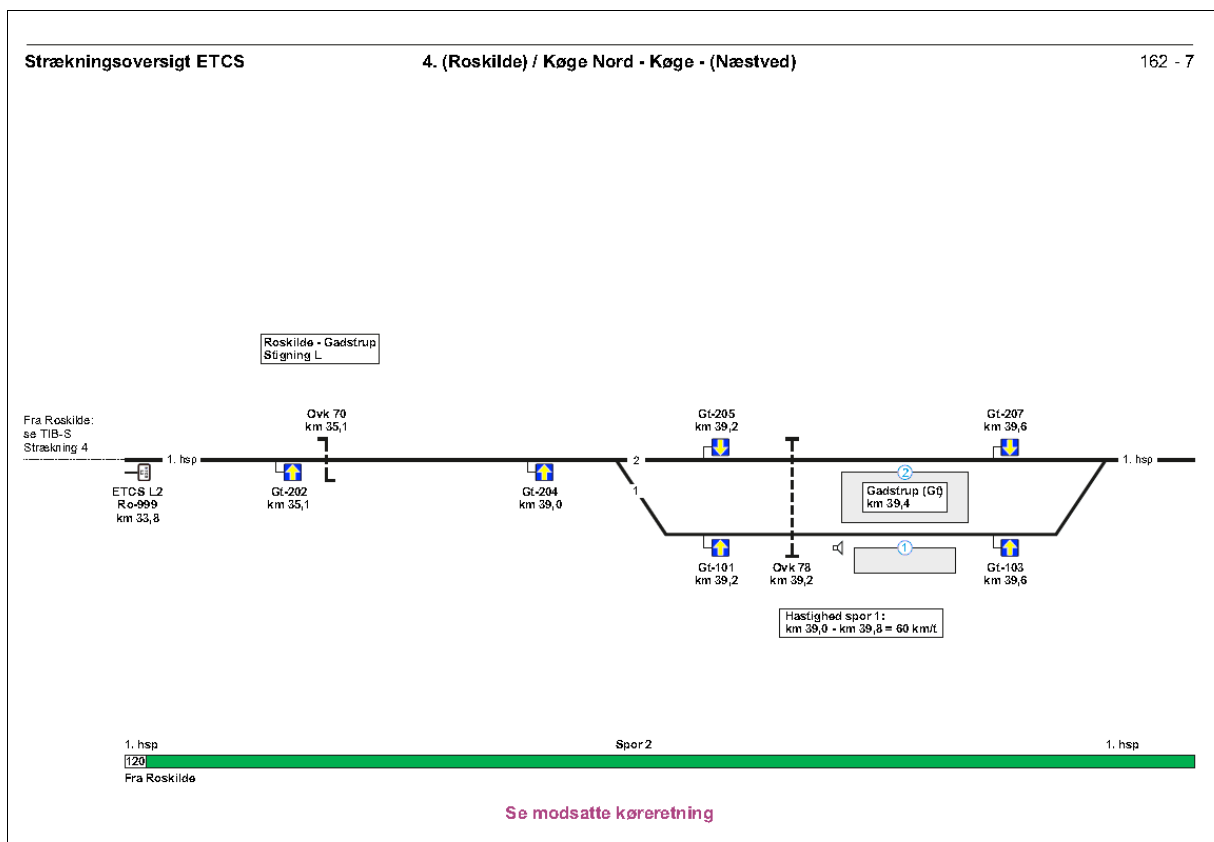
Strækningsoversigt ETCS

4. (Roskilde) / Køge Nord - Køge - (Næstved)

162 - 7

Roskilde - Gadstrup
Stigning L

Fra Roskilde:
se TIB-S
Strækning 4

1. hsp

ETCS L2
Ro-999
km 33,8

Ovk 70
km 35,1

Gt-202
km 35,1

Gt-204
km 39,0

2

1

Gt-205
km 39,2

Gt-101
km 39,2

Ovk 78
km 39,2

2

Gadstrup (Gt)
km 39,4

1

Gt-207
km 39,6

Gt-103
km 39,6

1. hsp

Hastighed spor 1:
km 39,0 - km 39,8 = 60 km/t

1. hsp

Spor 2

1. hsp

120

Fra Roskilde

Se modsatte køreretning